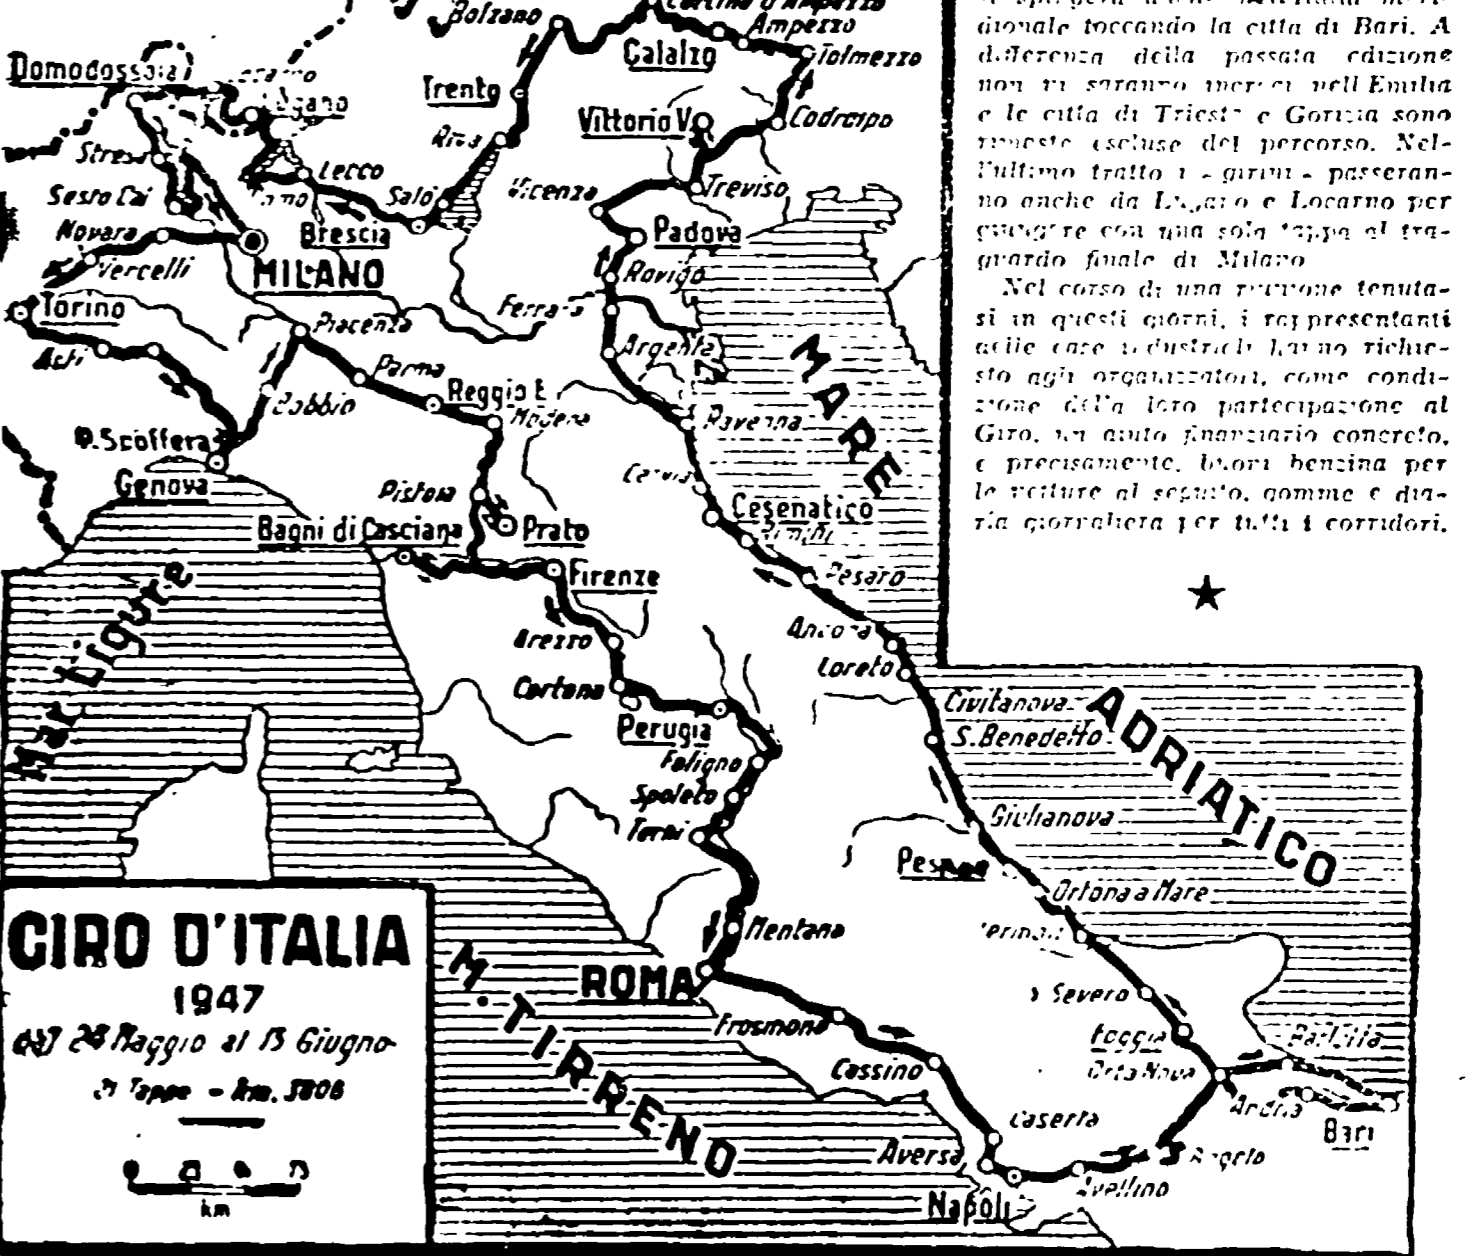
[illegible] dionale toccando la città di Bari. A differenza della passata edizione non vi saranno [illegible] nell'Emilia e le città di Trieste e Gorizia sono rimaste escluse dal percorso. Nell'ultimo tratto i « girini » passeranno anche da Lugano e Locarno per giungere con una sola tappa al traguardo finale di Milano.

Nel corso di una riunione tenutasi in questi giorni, i rappresentanti delle case industriali hanno richiesto agli organizzatori, come condizione della loro partecipazione al Giro, un aiuto finanziario concreto, e precisamente, buoni benzina per le vetture al seguito, gomme e diaria giornaliera per tutti i corridori.

★

Bolzano
Cortina d'Ampezzo
Calalzo
Tolmezzo
Domodossola
Locarno
Lugano
Trento
Vittorio V.
Codroipo
Riva
Stresa
Lecco
Sesto Cal.
Como
Salò
Vicenza
Treviso
Novara
Brescia
Padova
Vercelli
MILANO
Rovigo
Torino
Piacenza
Ferrara
Asti
Argenta
Parma
Reggio E.
MARE
Bobbio
Modena
Ravenna
P. Scoffera
Cervia
Genova
Pistoia
Cesenatico
Rimini
Bagni di Casciana
Prato
Pesaro
Firenze
Mar Ligure
Arezzo
Ancona
Loreto
Cortona
Civitanova S. Benedetto
ADRIATICO
Perugia
Foligno
Spoleto
Giulianova
Terni
Pescara
Ortona a Mare
Termoli
Mentana
S. Severo
ROMA
Foggia
Orta Nova
Barletta
Frosinone
Andria
Cassino
Bari
Caserta
S. Angelo
Aversa
Avellino
Napoli
M. TIRRENO

GIRO D'ITALIA
1947
dal 24 Maggio al 15 Giugno
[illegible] Tappe - Km. 3808
0 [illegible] km